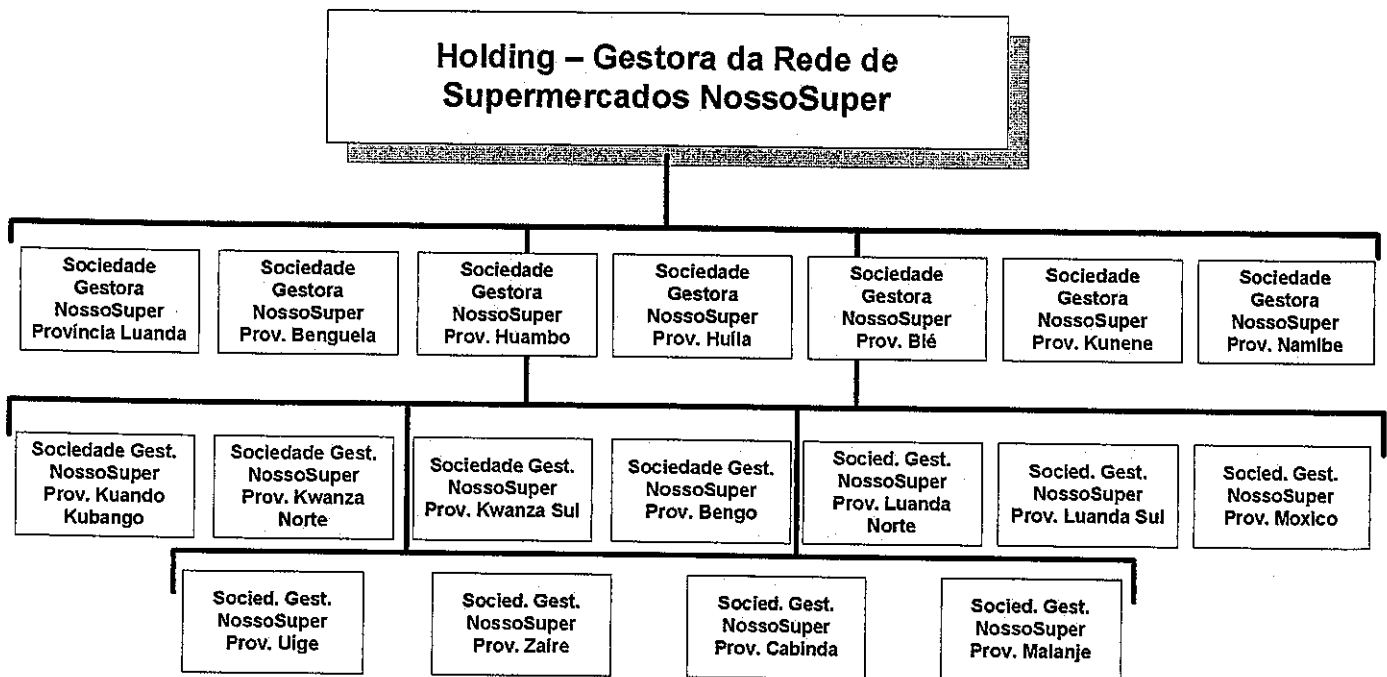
Holding – Gestora da Rede de Supermercados NossoSuper

Sociedade Gestora NossoSuper Província Luanda

Sociedade Gestora NossoSuper Prov. Benguela

Sociedade Gestora NossoSuper Prov. Huambo

Sociedade Gestora NossoSuper Prov. Huíla

Sociedade Gestora NossoSuper Prov. Blé

Sociedade Gestora NossoSuper Prov. Kunene

Sociedade Gestora NossoSuper Prov. Namibe

Sociedade Gest. NossoSuper Prov. Kuando Kubango

Sociedade Gest. NossoSuper Prov. Kwanza Norte

Sociedade Gest. NossoSuper Prov. Kwanza Sul

Sociedade Gest. NossoSuper Prov. Bengo

Socied. Gest. NossoSuper Prov. Luanda Norte

Socied. Gest. NossoSuper Prov. Luanda Sul

Socied. Gest. NossoSuper Prov. Moxico

Socied. Gest. NossoSuper Prov. Uíge

Socied. Gest. NossoSuper Prov. Zaire

Socied. Gest. NossoSuper Prov. Cabinda

Socied. Gest. NossoSuper Prov. Malanje